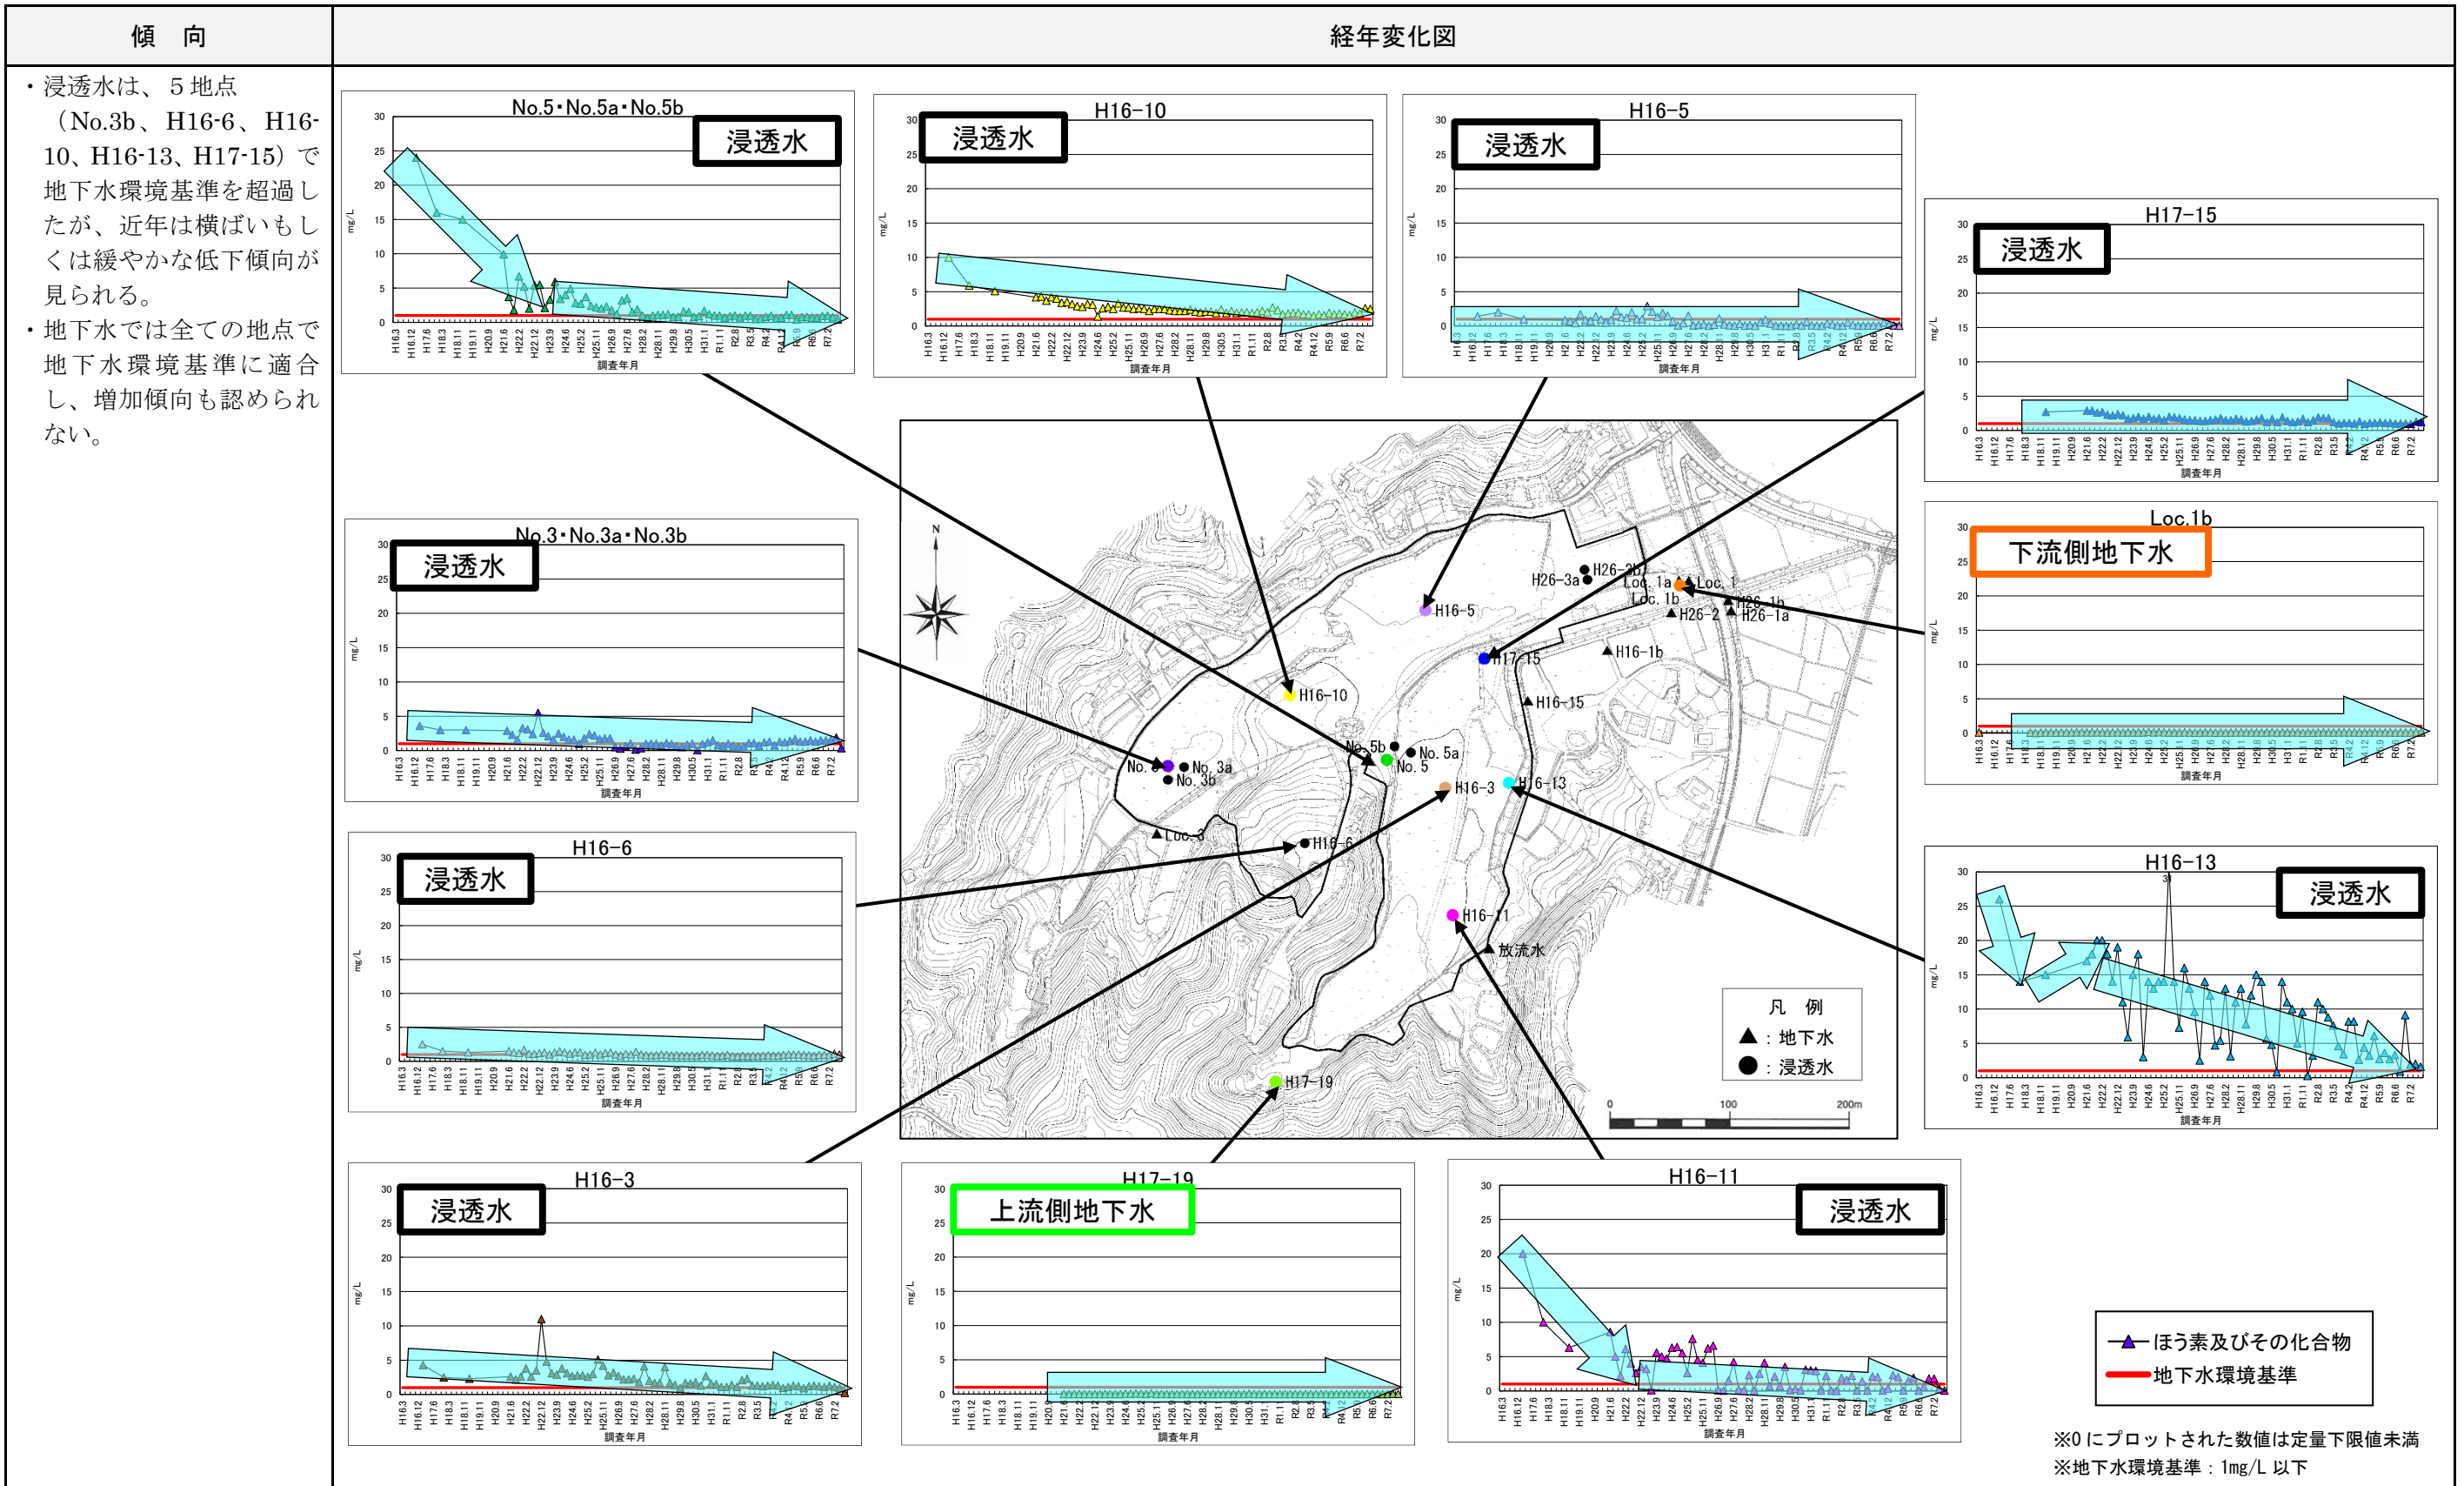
| 傾　向 | 経年変化図 |
|---|---|
| ・浸透水は、５地点（No.3b、H16-6、H16-10、H16-13、H17-15）で地下水環境基準を超過したが、近年は横ばいもしくは緩やかな低下傾向が見られる。<br>・地下水では全ての地点で地下水環境基準に適合し、増加傾向も認められない。 | |

No.5・No.5a・No.5b
浸透水
mg/L
調査年月

H16-10
浸透水
mg/L
調査年月

H16-5
浸透水
mg/L
調査年月

H17-15
浸透水
mg/L
調査年月

No.3・No.3a・No.3b
浸透水
mg/L
調査年月

Loc.1b
下流側地下水
mg/L
調査年月

H16-6
浸透水
mg/L
調査年月

H16-13
浸透水
mg/L
調査年月

H16-3
浸透水
mg/L
調査年月

H17-19
上流側地下水
mg/L
調査年月

H16-11
浸透水
mg/L
調査年月

N
H26-3b
H26-3a
Loc. 1a
Loc. 1
Loc. 1b
H26-1b
H26-2
H26-1a
H16-5
H17-15
H16-1b
H16-10
H16-15
No. 5b
No. 5a
No. 5
No. 3
No. 3a
No. 3b
H16-3
H16-13
Loc. 3
H16-6
H16-11
放流水
H17-19

凡　例
▲：地下水
●：浸透水

0　100　200m

ほう素及びその化合物
地下水環境基準

※0にプロットされた数値は定量下限値未満
※地下水環境基準：1mg/L 以下